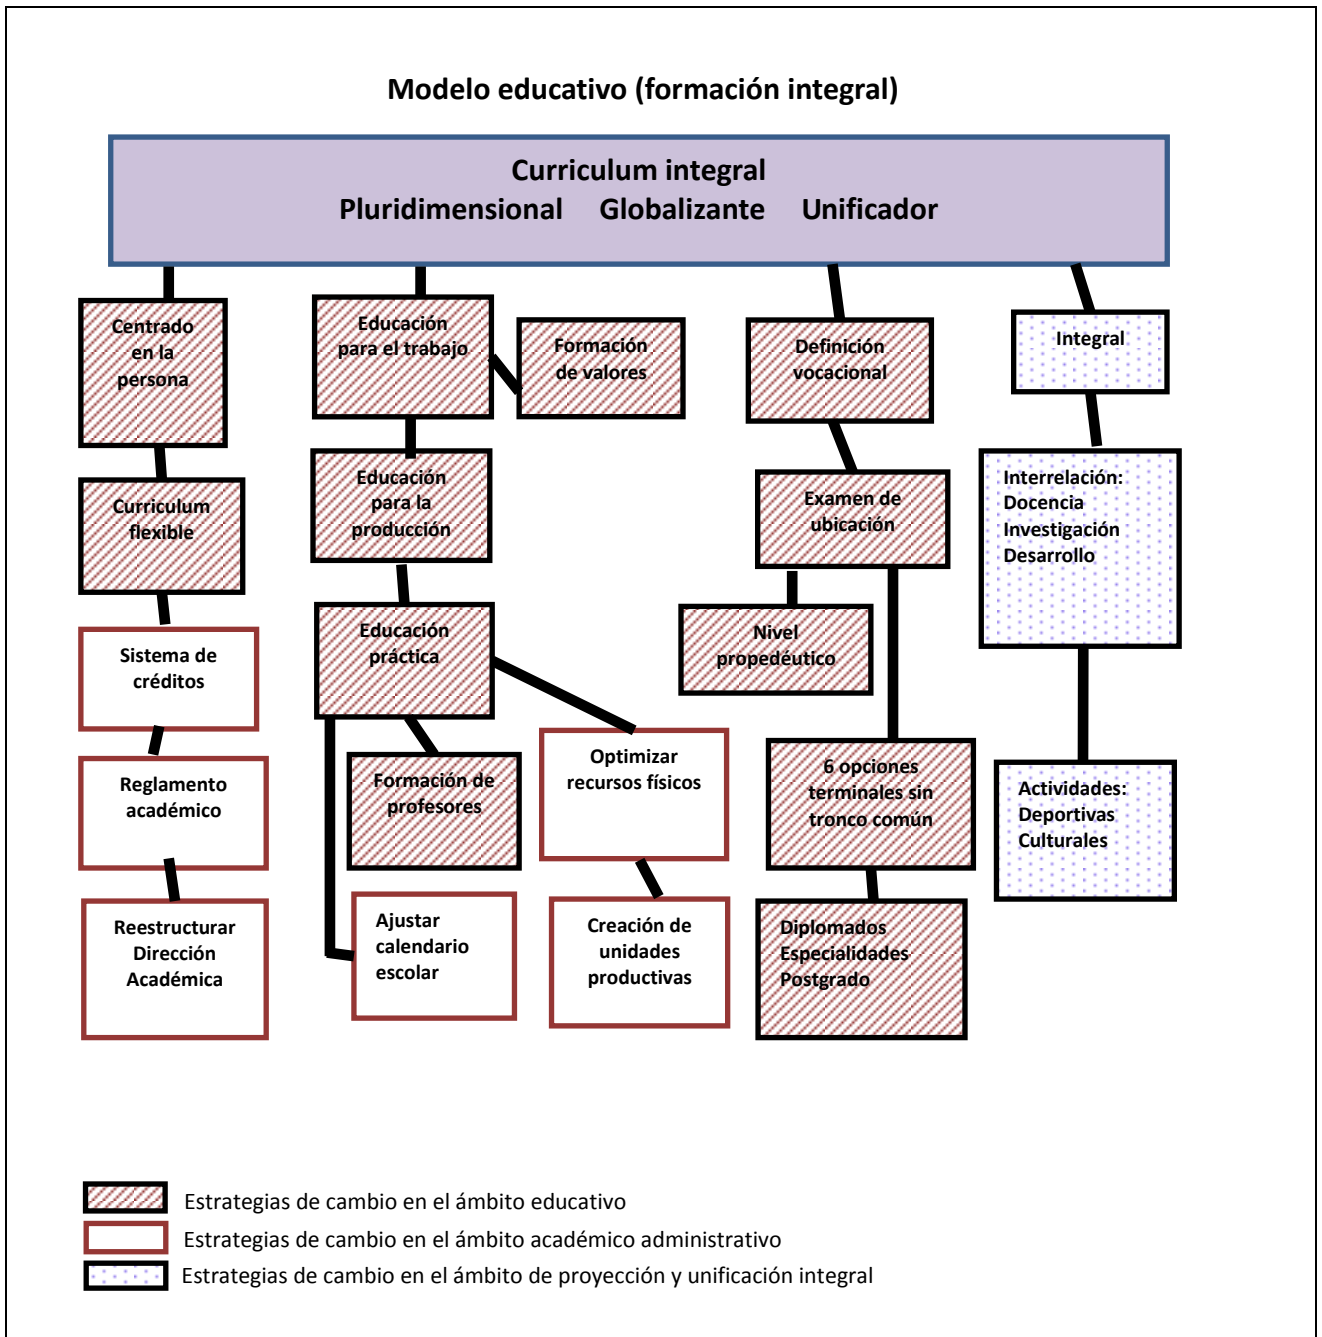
Modelo educativo (formación integral)

Curriculum integral
Pluridimensional Globalizante Unificador

Centrado en la persona

Curriculum flexible

Sistema de créditos

Reglamento académico

Reestructurar Dirección Académica

Educación para el trabajo

Formación de valores

Educación para la producción

Educación práctica

Formación de profesores

Optimizar recursos físicos

Ajustar calendario escolar

Creación de unidades productivas

Definición vocacional

Examen de ubicación

Nivel propedéutico

6 opciones terminales sin tronco común

Diplomados Especialidades Postgrado

Integral

Interrelación: Docencia Investigación Desarrollo

Actividades: Deportivas Culturales

Estrategias de cambio en el ámbito educativo
Estrategias de cambio en el ámbito académico administrativo
Estrategias de cambio en el ámbito de proyección y unificación integral